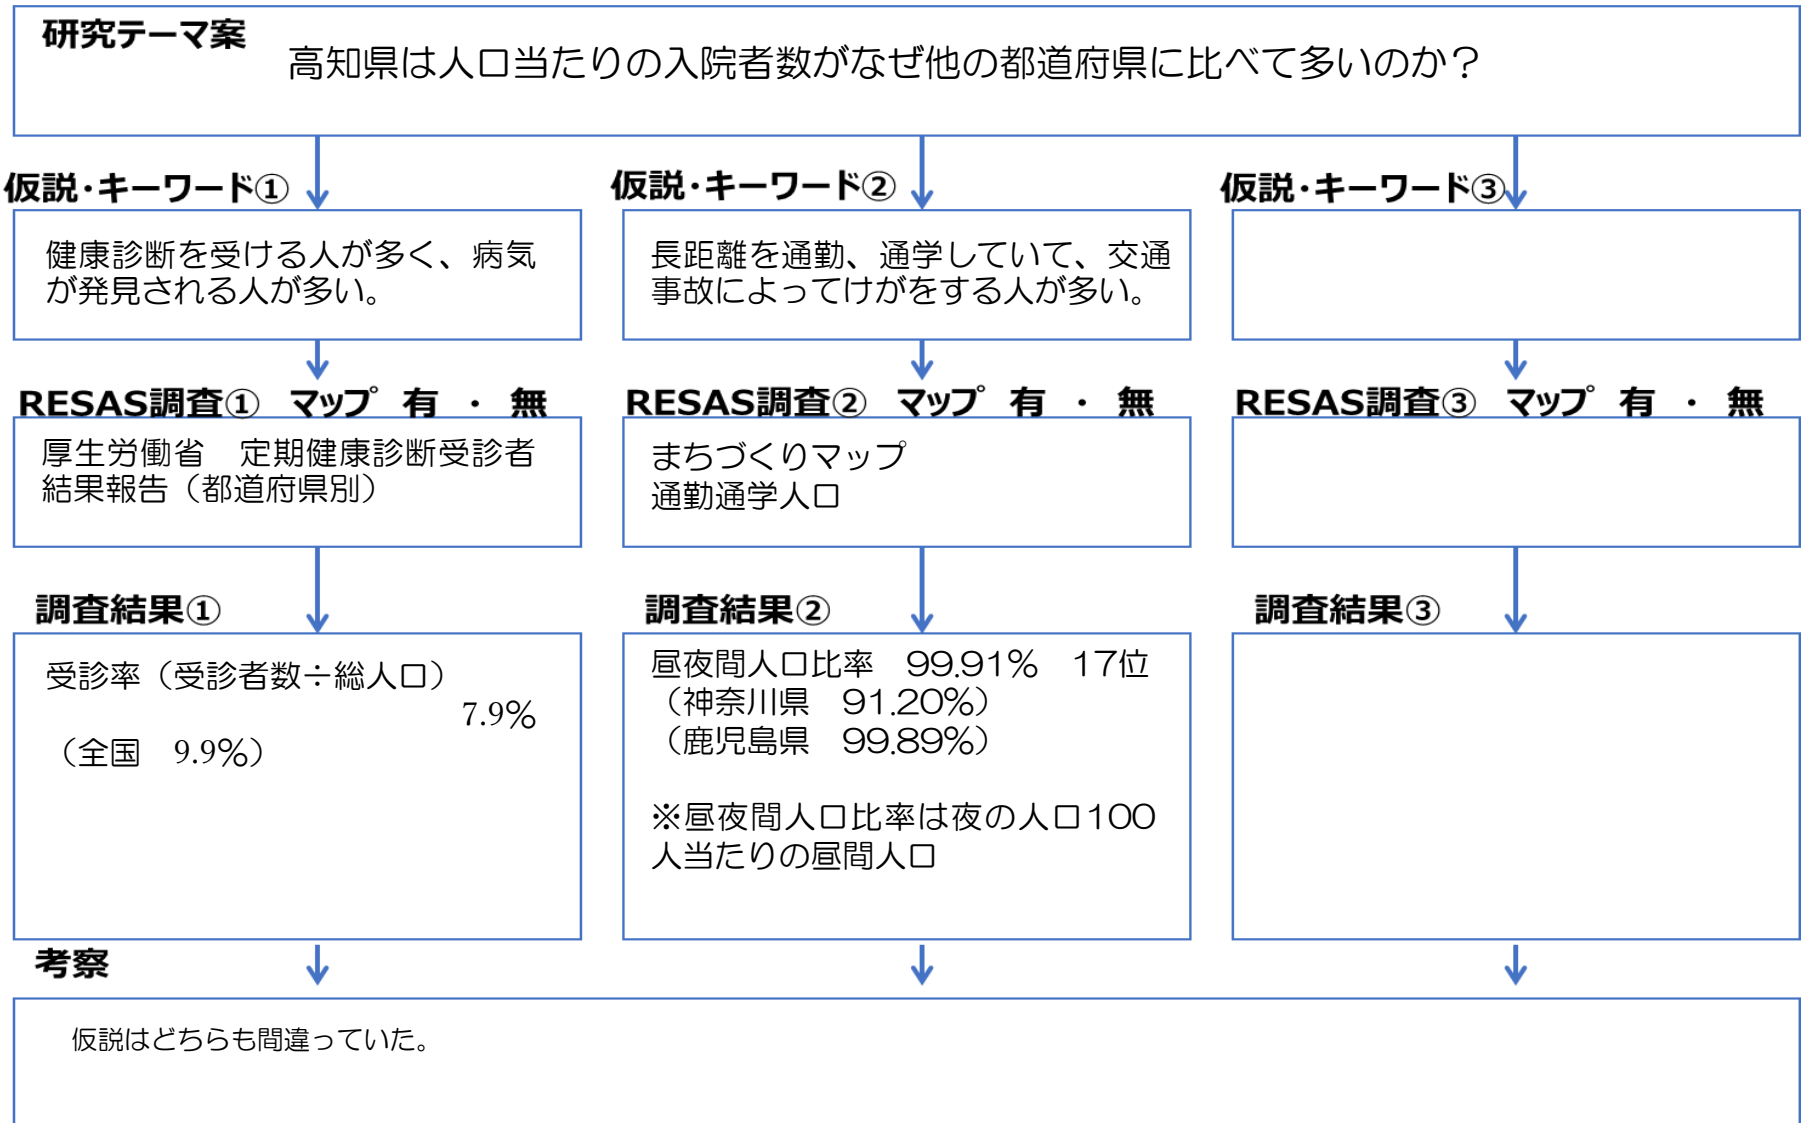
研究テーマ案
高知県は人口当たりの入院者数がなぜ他の都道府県に比べて多いのか？

仮説・キーワード①
健康診断を受ける人が多く、病気が発見される人が多い。

RESAS調査①　マップ　有　・　無
厚生労働省　定期健康診断受診者結果報告（都道府県別）

調査結果①
受診率（受診者数÷総人口）
7.9%
（全国　9.9%）

仮説・キーワード②
長距離を通勤、通学していて、交通事故によってけがをする人が多い。

RESAS調査②　マップ　有　・　無
まちづくりマップ
通勤通学人口

調査結果②
昼夜間人口比率　99.91%　17位
（神奈川県　91.20%）
（鹿児島県　99.89%）

※昼夜間人口比率は夜の人口100人当たりの昼間人口

仮説・キーワード③

RESAS調査③　マップ　有　・　無

調査結果③

考察
仮説はどちらも間違っていた。